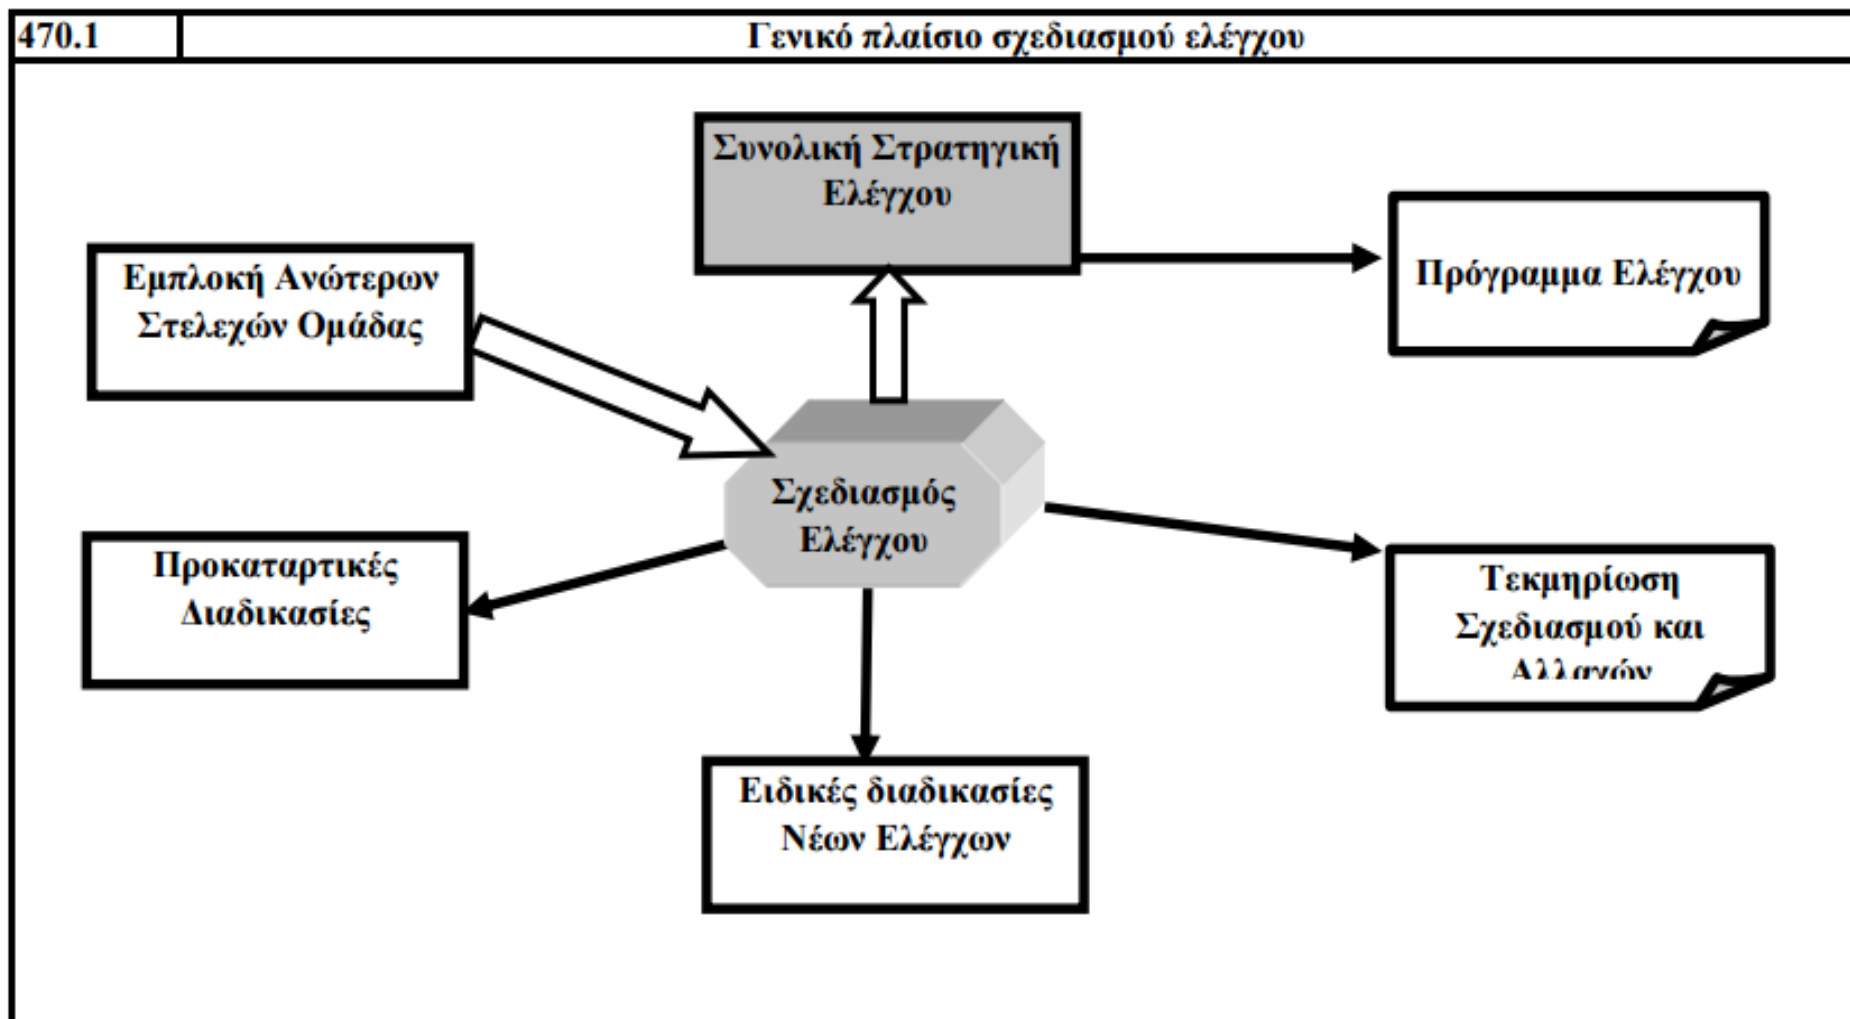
470.1 Γενικό πλαίσιο σχεδιασμού ελέγχου

Συνολική Στρατηγική Ελέγχου

Εμπλοκή Ανώτερων Στελεχών Ομάδας

Πρόγραμμα Ελέγχου

Σχεδιασμός Ελέγχου

Προκαταρτικές Διαδικασίες

Τεκμηρίωση Σχεδιασμού και Αλλαγών

Ειδικές διαδικασίες Νέων Ελέγχων